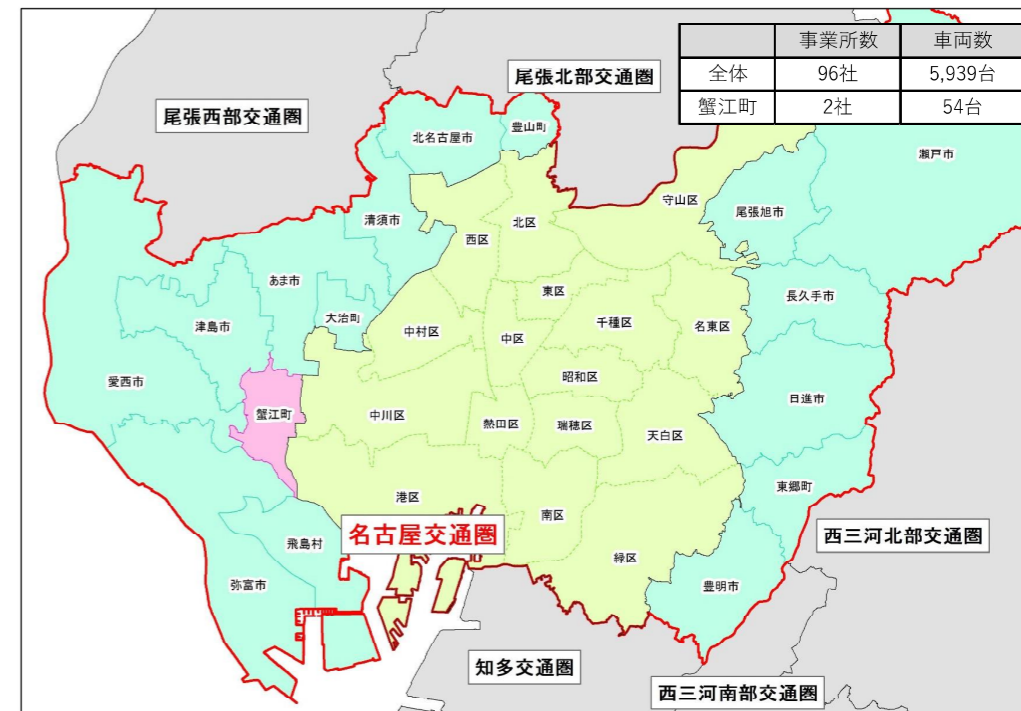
| | 事業所数 | 車両数 |
|---|---|---|
| 全体 | 96社 | 5,939台 |
| 蟹江町 | 2社 | 54台 |

尾張北部交通圏

尾張西部交通圏

北名古屋市

豊山町

瀬戸市

守山区

尾張旭市

北区

清須市

西区

あま市

東区

長久手市

津島市

大治町

中村区

千種区

名東区

中区

愛西市

昭和区

日進市

蟹江町

中川区

熱田区

瑞穂区

天白区

東郷町

港区

南区

名古屋交通圏

西三河北部交通圏

飛島村

緑区

弥富市

豊明市

知多交通圏

西三河南部交通圏